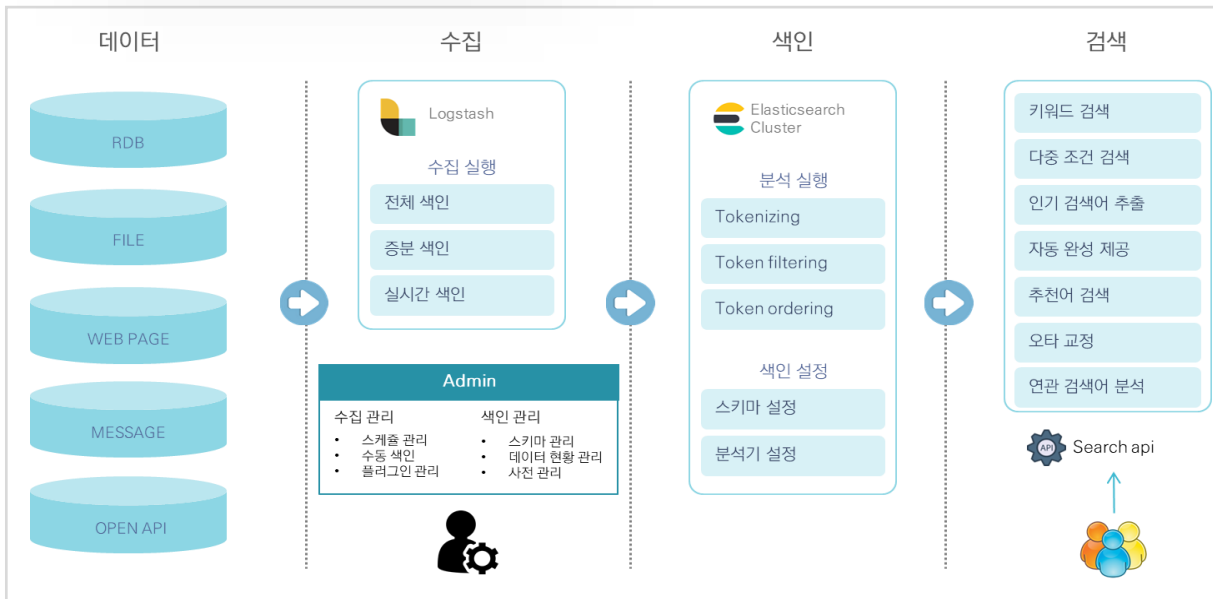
데이터

RDB

FILE

WEB PAGE

MESSAGE

OPEN API

수집

Logstash

수집 실행

전체 색인

증분 색인

실시간 색인

Admin

수집 관리
• 스케쥴 관리
• 수동 색인
• 플러그인 관리

색인 관리
• 스키마 관리
• 데이터 현황 관리
• 사전 관리

색인

Elasticsearch Cluster

분석 실행

Tokenizing

Token filtering

Token ordering

색인 설정

스키마 설정

분석기 설정

검색

키워드 검색

다중 조건 검색

인기 검색어 추출

자동 완성 제공

추천어 검색

오타 교정

연관 검색어 분석

API

Search api